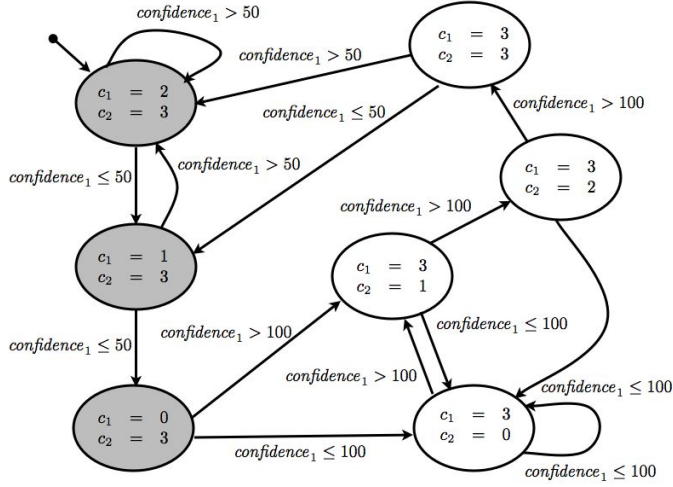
$confidence_1 > 50$

$confidence_1 > 50$

$c_1 = 3$
$c_2 = 3$

$c_1 = 2$
$c_2 = 3$

$confidence_1 \leq 50$

$confidence_1 > 100$

$confidence_1 \leq 50$

$confidence_1 > 50$

$c_1 = 3$
$c_2 = 2$

$confidence_1 > 100$

$c_1 = 1$
$c_2 = 3$

$c_1 = 3$
$c_2 = 1$

$confidence_1 \leq 50$

$confidence_1 > 100$

$confidence_1 \leq 100$

$confidence_1 > 100$

$confidence_1 \leq 100$

$c_1 = 0$
$c_2 = 3$

$c_1 = 3$
$c_2 = 0$

$confidence_1 \leq 100$

$confidence_1 \leq 100$